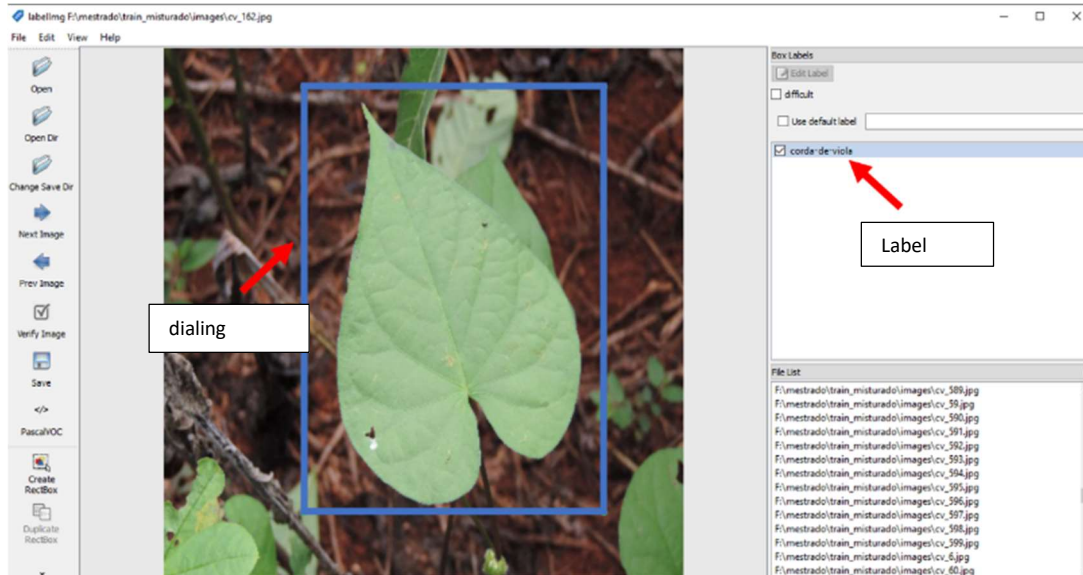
labelImg F:\mestrado\train_misturado\images\cv_162.jpg

File Edit View Help

Open

Open Dir

Change Save Dir

Next Image

Prev Image

Verify Image

Save

</>

PascalVOC

Create RectBox

Duplicate RectBox

dialing

Box Labels

Edit Label

difficult

Use default label

corda-de-viola

Label

File List

F:\mestrado\train_misturado\images\cv_589.jpg
F:\mestrado\train_misturado\images\cv_59.jpg
F:\mestrado\train_misturado\images\cv_590.jpg
F:\mestrado\train_misturado\images\cv_591.jpg
F:\mestrado\train_misturado\images\cv_592.jpg
F:\mestrado\train_misturado\images\cv_593.jpg
F:\mestrado\train_misturado\images\cv_594.jpg
F:\mestrado\train_misturado\images\cv_595.jpg
F:\mestrado\train_misturado\images\cv_596.jpg
F:\mestrado\train_misturado\images\cv_597.jpg
F:\mestrado\train_misturado\images\cv_598.jpg
F:\mestrado\train_misturado\images\cv_599.jpg
F:\mestrado\train_misturado\images\cv_6.jpg
F:\mestrado\train_misturado\images\cv_60.jpg